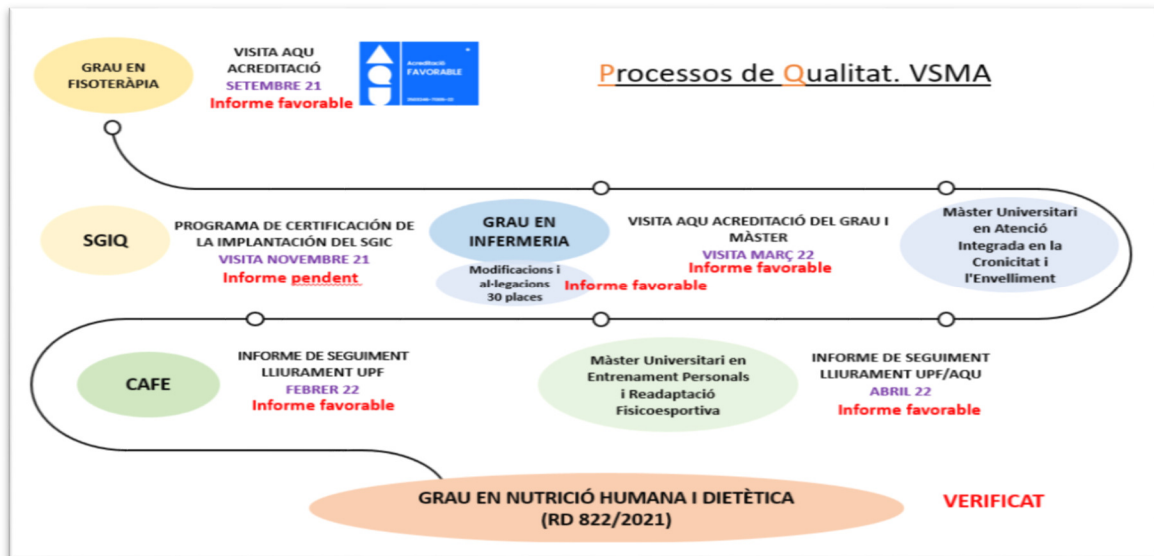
GRAU EN FISOTERÀPIA

VISITA AQU ACREDITACIÓ SETEMBRE 21
Informe favorable

Acreditació FAVORABLE

Processos de Qualitat. VSMA

SGIQ

PROGRAMA DE CERTIFICACIÓN DE LA IMPLANTACIÓN DEL SGIC
VISITA NOVEMBRE 21
Informe pendent

GRAU EN INFERMERIA

Modificacions i al·legacions 30 places
Informe favorable

VISITA AQU ACREDITACIÓ DEL GRAU I MÀSTER
VISITA MARÇ 22
Informe favorable

Màster Universitari en Atenció Integrada en la Cronicitat i l'Envelliment

CAFE

INFORME DE SEGUIMENT LLIURAMENT UPF
FEBRER 22
Informe favorable

Màster Universitari en Entrenament Personals i Readaptació Fisicoesportiva

INFORME DE SEGUIMENT LLIURAMENT UPF/AQU
ABRIL 22
Informe favorable

GRAU EN NUTRICIÓ HUMANA I DIETÈTICA (RD 822/2021)

VERIFICAT